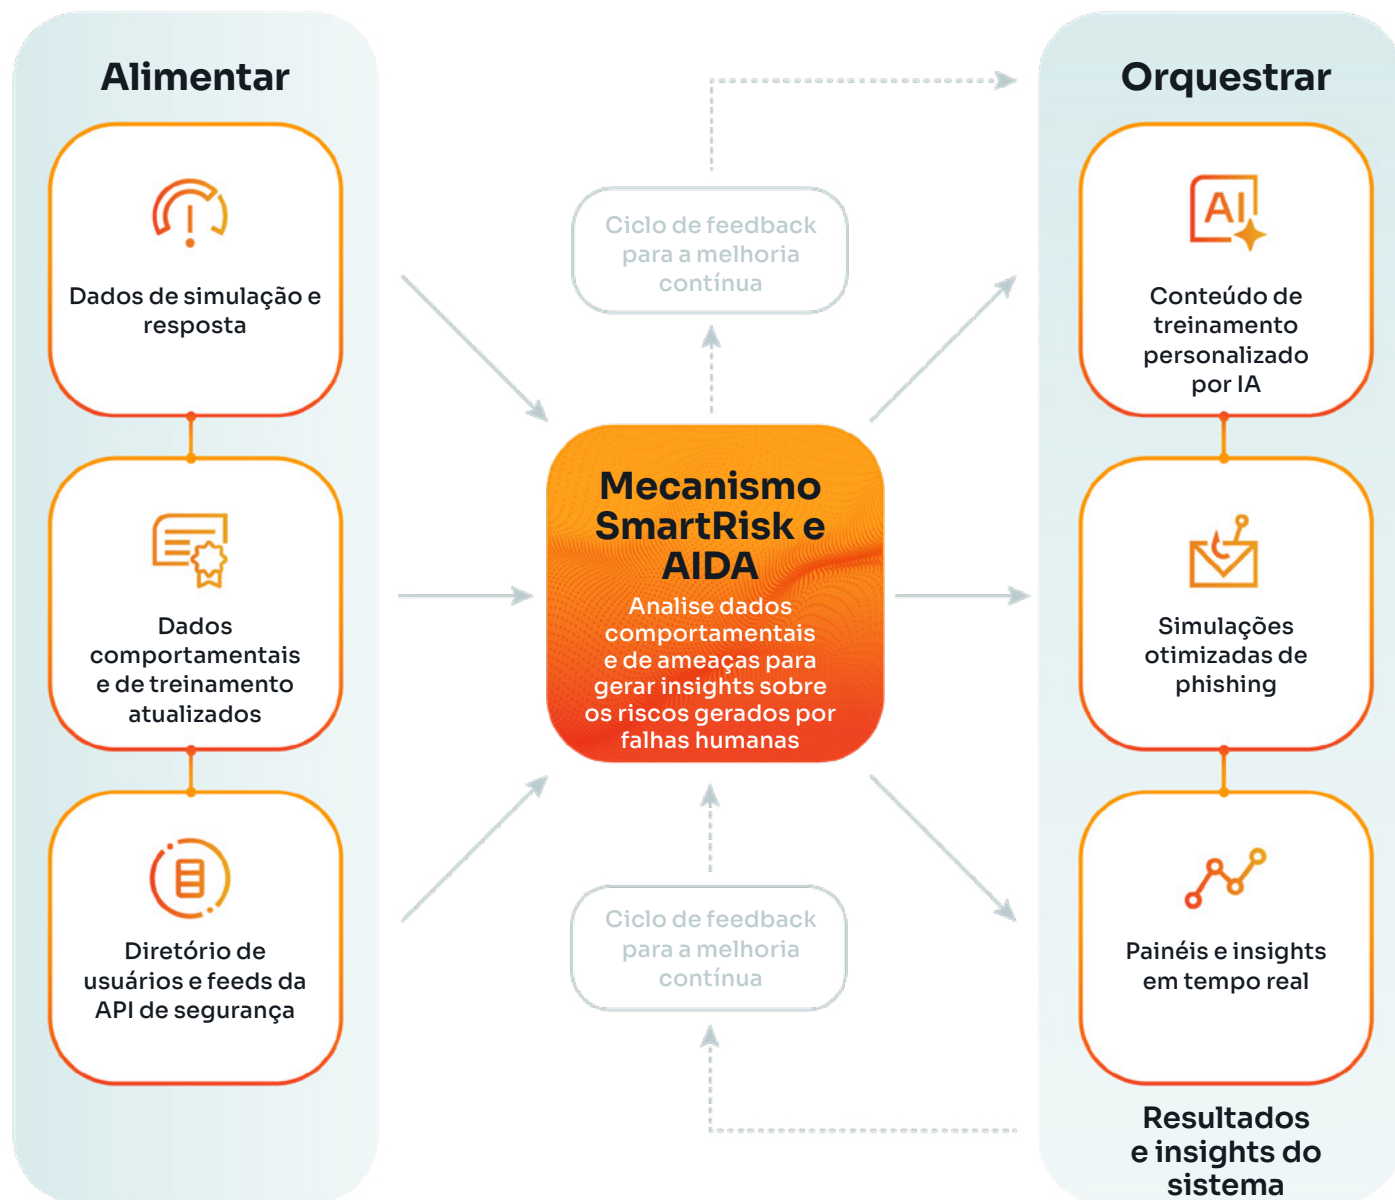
Alimentar

Dados de simulação e resposta

Dados comportamentais e de treinamento atualizados

Diretório de usuários e feeds da API de segurança

Ciclo de feedback para a melhoria contínua

Mecanismo SmartRisk e AIDA

Analise dados comportamentais e de ameaças para gerar insights sobre os riscos gerados por falhas humanas

Ciclo de feedback para a melhoria contínua

Orquestrar

AI

Conteúdo de treinamento personalizado por IA

Simulações otimizadas de phishing

Painéis e insights em tempo real

Resultados e insights do sistema